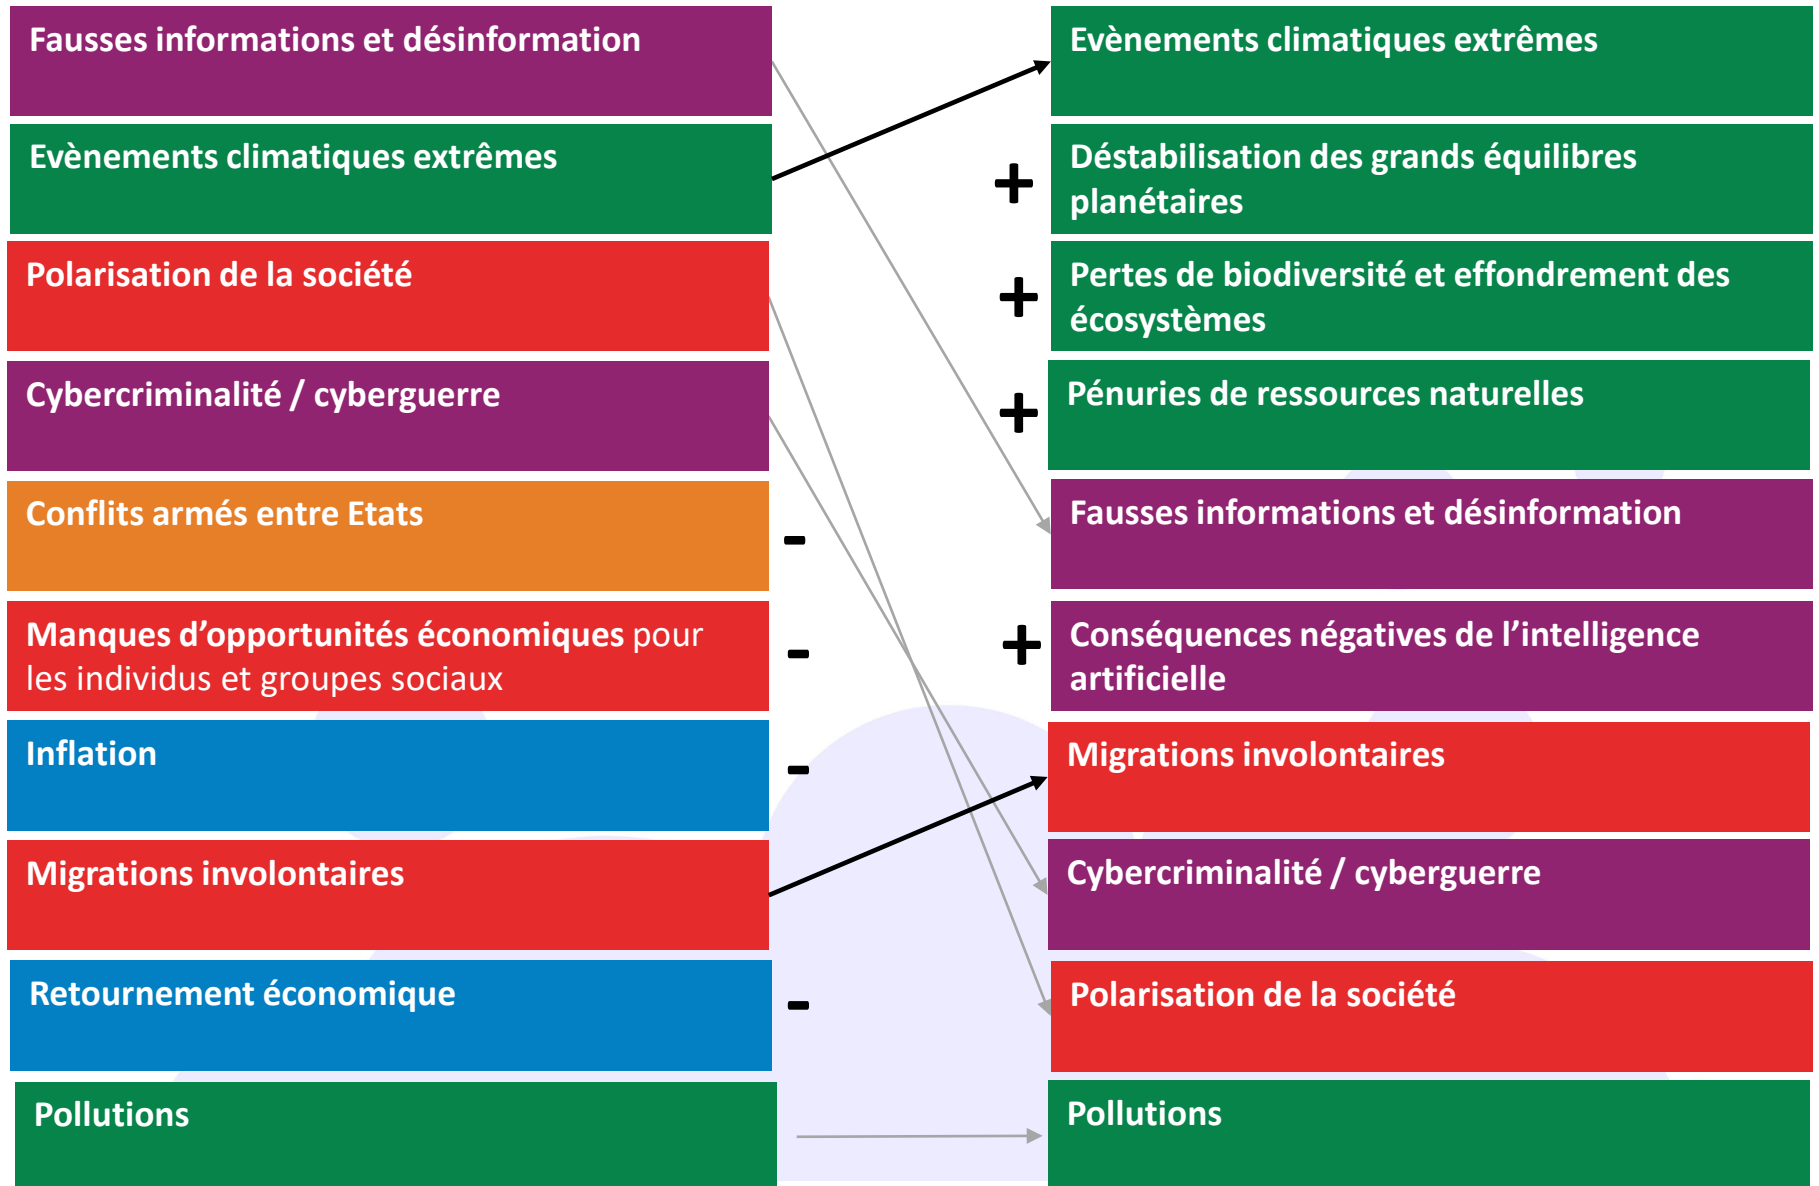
Fausses informations et désinformation

Evènements climatiques extrêmes

Polarisation de la société

Cybercriminalité / cyberguerre

Conflits armés entre Etats

Manques d'opportunités économiques pour les individus et groupes sociaux

Inflation

Migrations involontaires

Retournement économique

Pollutions

Evènements climatiques extrêmes

+ Déstabilisation des grands équilibres planétaires

+ Pertes de biodiversité et effondrement des écosystèmes

+ Pénuries de ressources naturelles

- Fausses informations et désinformation

- + Conséquences négatives de l'intelligence artificielle

- Migrations involontaires

Cybercriminalité / cyberguerre

- Polarisation de la société

Pollutions